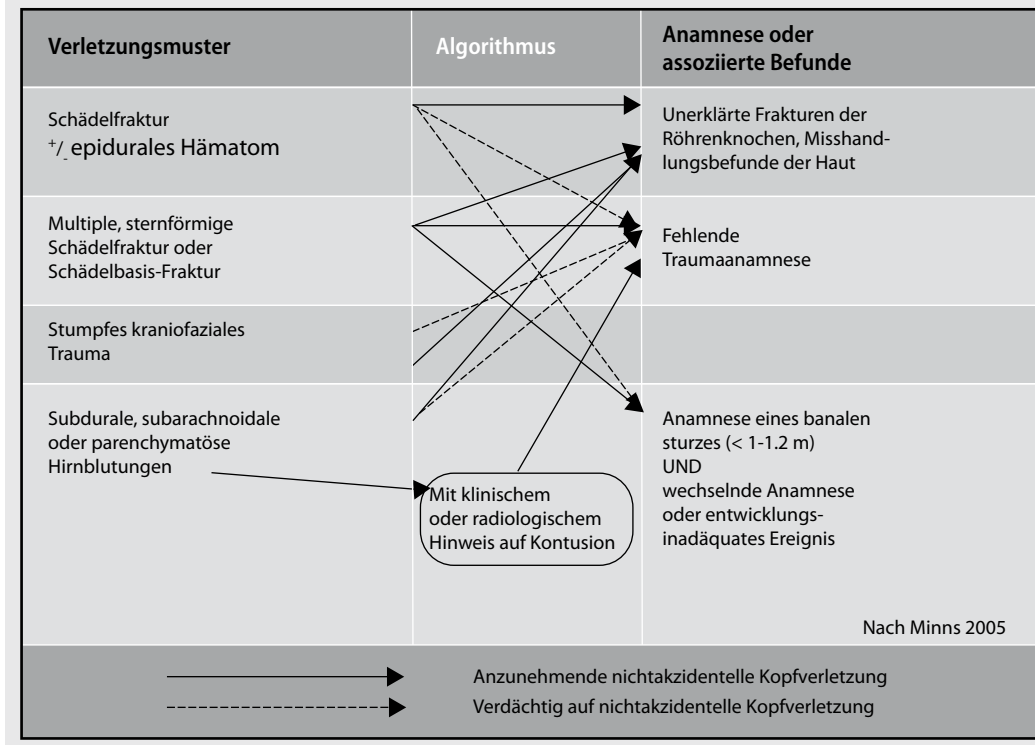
| Verletzungsmuster | Algorithmus | Anamnese oder assoziierte Befunde |
|---|---|---|
| Schädelfraktur $^{+}/_{-}$ epidurales Hämatom | | Unerklärte Frakturen der Röhrenknochen, Misshandlungsbefunde der Haut |
| Multiple, sternförmige Schädelfraktur oder Schädelbasis-Fraktur | | Fehlende Traumaanamnese |
| Stumpfes kraniofaziales Trauma | | |
| Subdurale, subarachnoidale oder parenchymatöse Hirnblutungen | Mit klinischem oder radiologischem Hinweis auf Kontusion | Anamnese eines banalen sturzes (< 1-1.2 m) UND wechselnde Anamnese oder entwicklungsinadäquates Ereignis |

Nach Minns 2005

Anzunehmende nichtakzidentelle Kopfverletzung

Verdächtig auf nichtakzidentelle Kopfverletzung